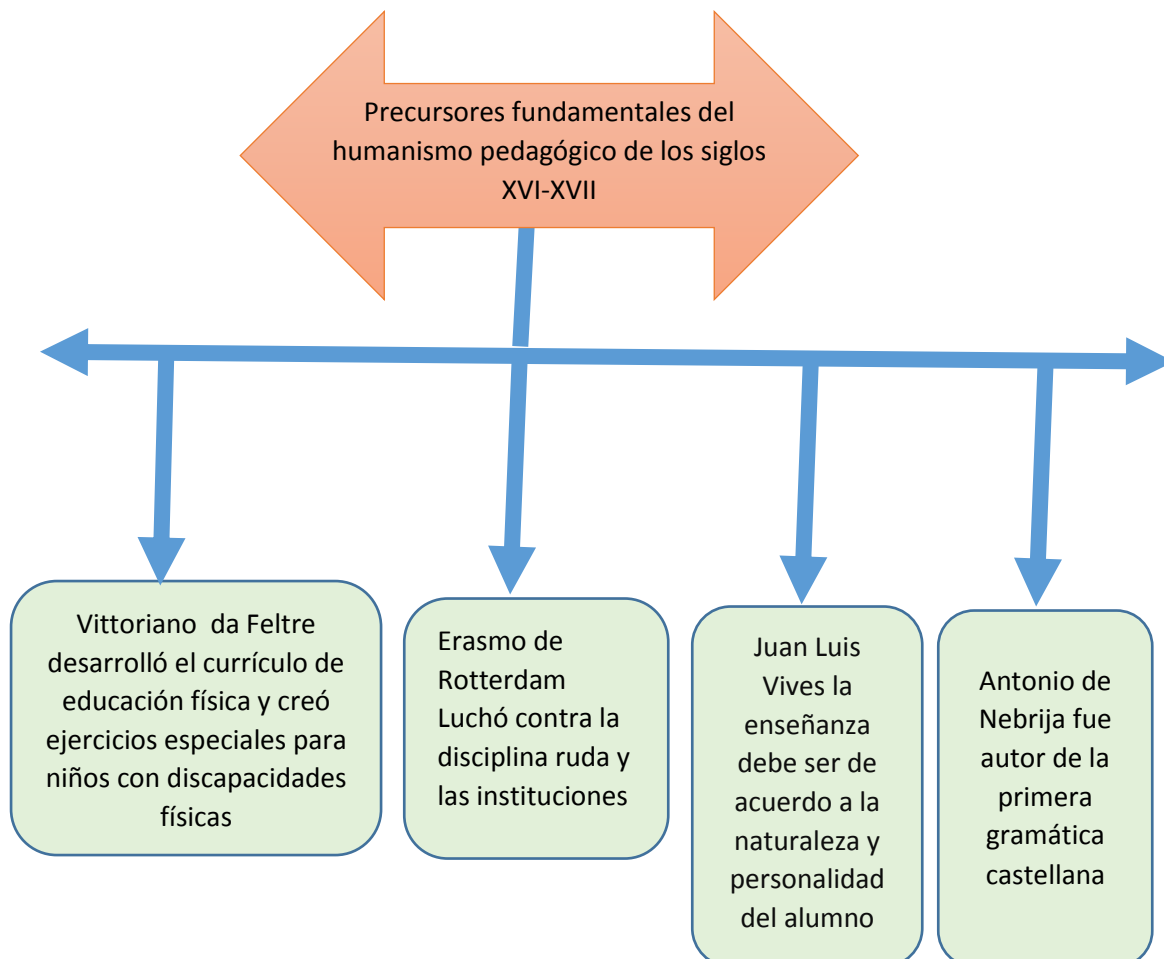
Precursores fundamentales del humanismo pedagógico de los siglos XVI-XVII

Vittoriano  da Feltre desarrolló el currículo de educación física y creó ejercicios especiales para niños con discapacidades físicas

Erasmo de Rotterdam Luchó contra la disciplina ruda y las instituciones

Juan Luis Vives la enseñanza debe ser de acuerdo a la naturaleza y personalidad del alumno

Antonio de Nebrija fue autor de la primera gramática castellana